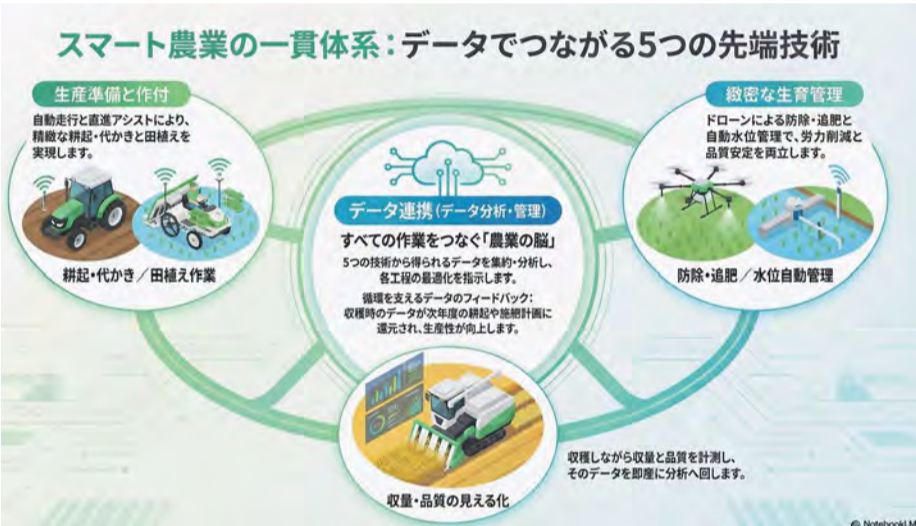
スマート農業の一貫体系：データでつながる5つの先端技術

生産準備と作付

自動走行と直進アシストにより、精緻な耕起・代かきと田植えを実現します。

耕起・代かき／田植え作業

緻密な生育管理

ドローンによる防除・追肥と自動水位管理で、労力削減と品質安定を両立します。

防除・追肥／水位自動管理

データ連携（データ分析・管理）

すべての作業をつなぐ「農業の脳」

5つの技術から得られるデータを集約・分析し、各工程の最適化を指示します。

循環を支えるデータのフィードバック：収穫時のデータが次年度の耕起や施肥計画に還元され、生産性が向上します。

収穫しながら収量と品質を計測し、そのデータを即座に分析へ回します。

収量・品質の見える化

NotebookLM